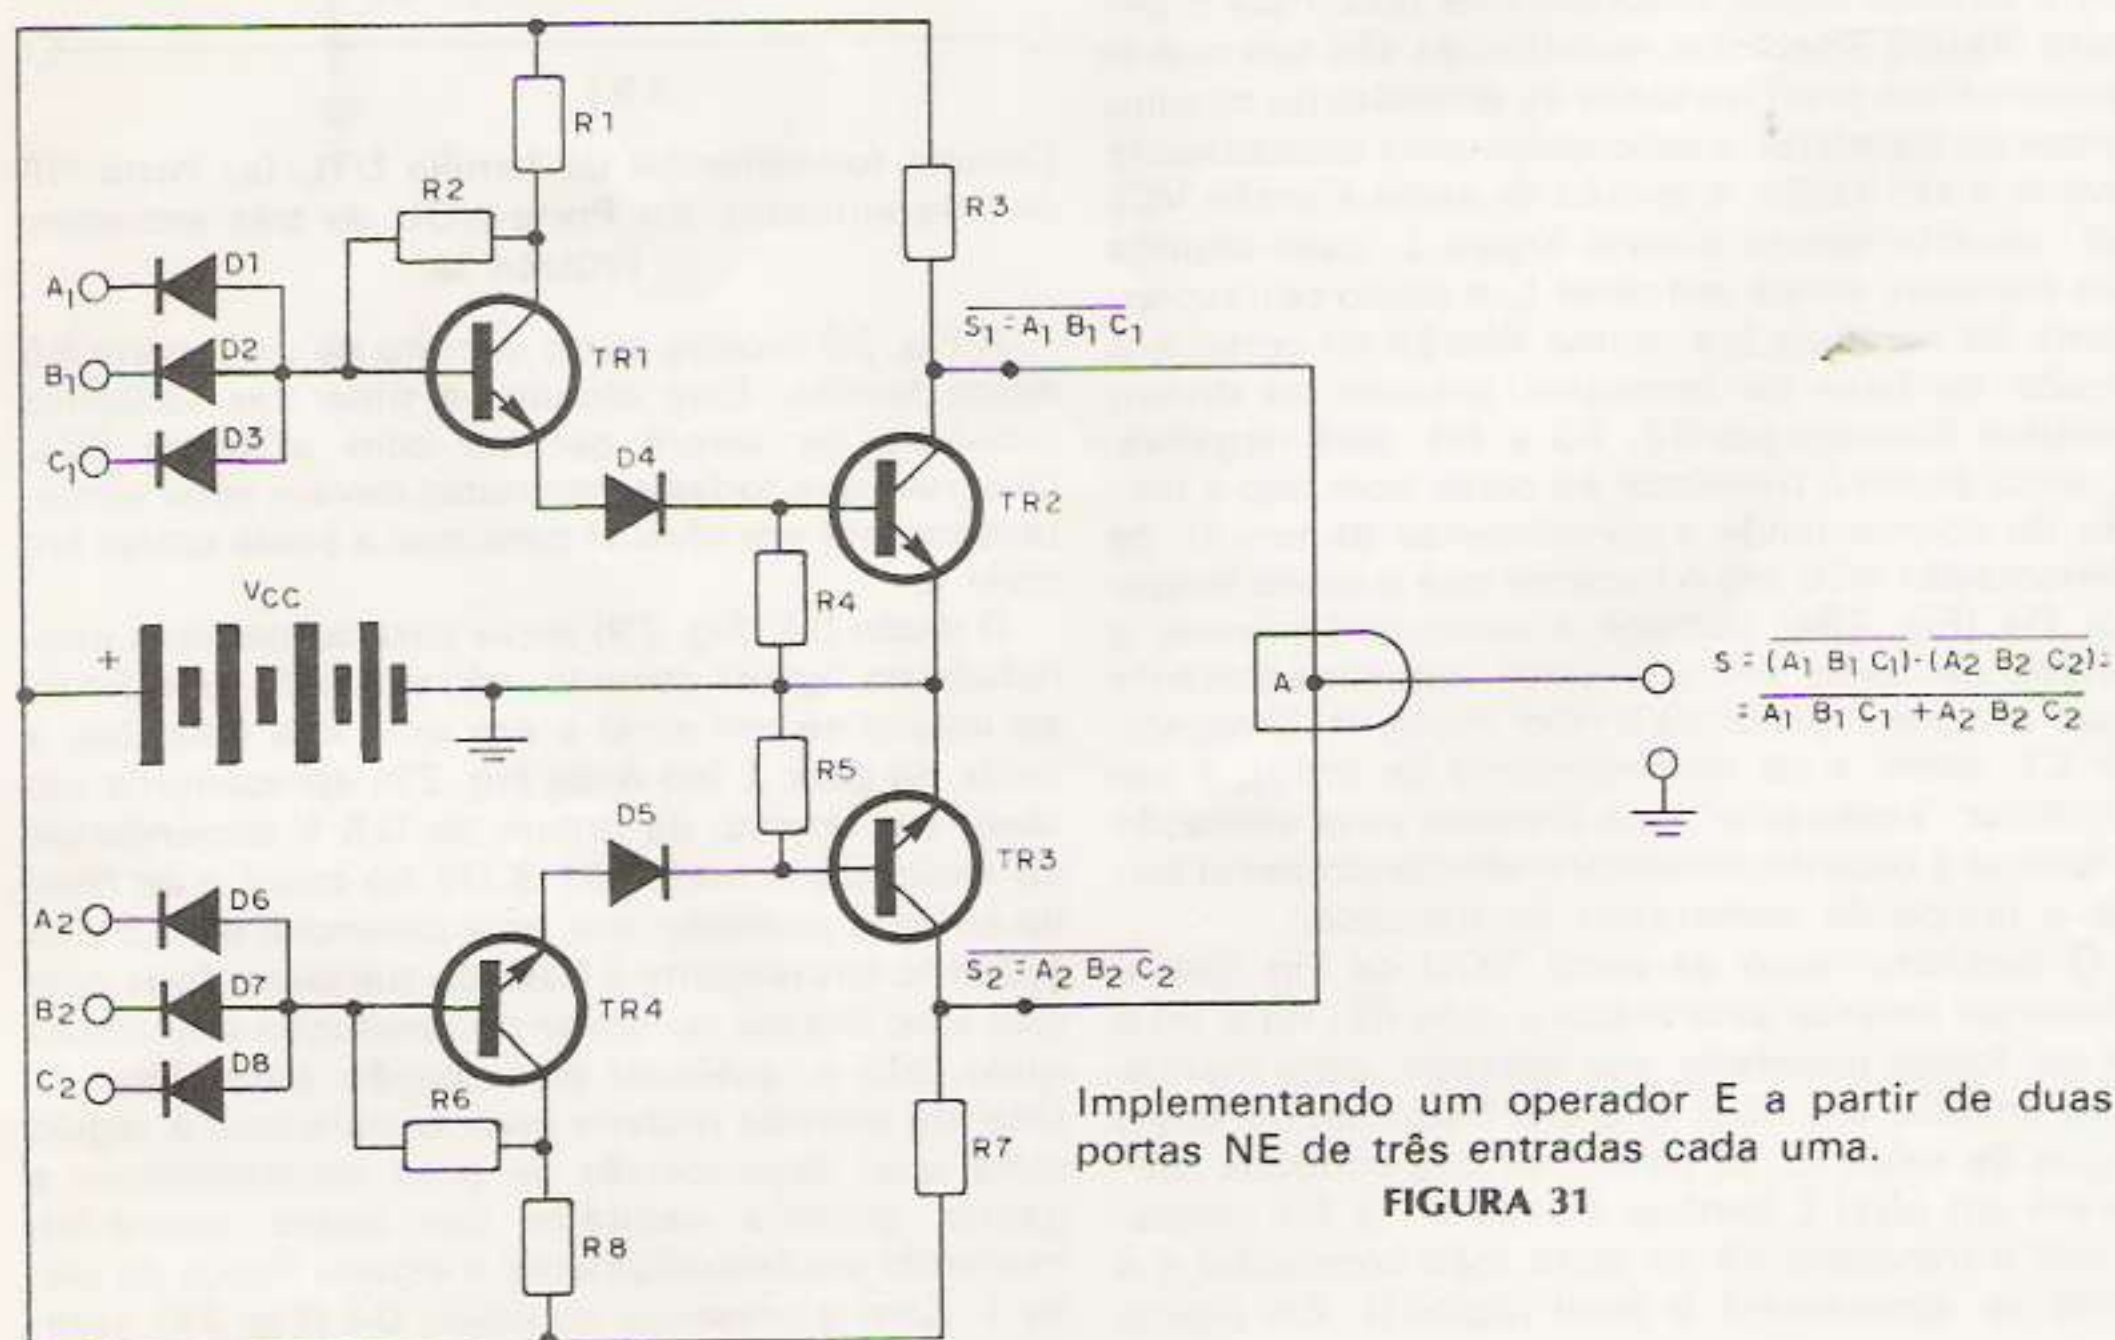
R1

R2

R3

A$_1$

D1

B$_1$

D2

TR1

C$_1$

D3

$\overline{S_1 = A_1 B_1 C_1}$

D4

TR2

V$_{CC}$

R4

+

A

$S = \overline{(A_1 B_1 C_1)} \cdot \overline{(A_2 B_2 C_2)} =$
$= \overline{A_1 B_1 C_1 + A_2 B_2 C_2}$

R5

D5

TR3

A2

D6

$\overline{S_2 = A_2 B_2 C_2}$

B2

D7

TR4

C2

D8

R6

R7

R8

Implementando um operador E a partir de duas portas NE de três entradas cada uma.

FIGURA 31